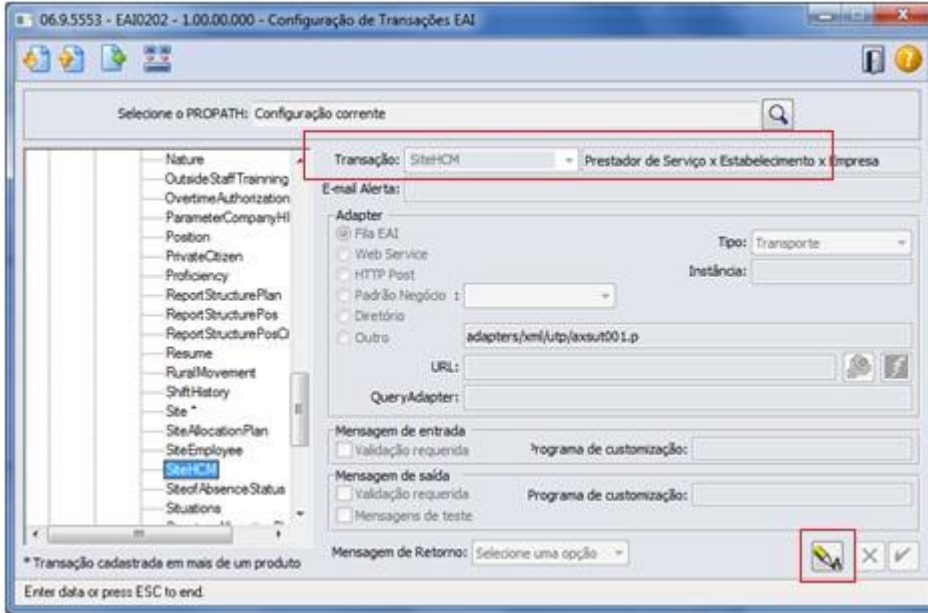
06.9.5553 - EAI0202 - 1.00.00.000 - Configuração de Transações EAI

Selecione o PROPATH: Configuração corrente

Nature
OutsideStaffTrainning
OvertimeAuthorization
ParameterCompanyHI
Position
PrivateCitizen
Proficiency
ReportStructurePlan
ReportStructurePos
ReportStructurePosCi
Resume
RuralMovement
ShiftHistory
Site *
SiteAllocationPlan
SiteEmployee
SiteHCM
SiteofAbsenceStatus
Situations

* Transação cadastrada em mais de um produto

Transação: SiteHCM Prestador de Serviço x Estabelecimento x Empresa

E-mail Alerta:

Adapter
Fila EAI
Web Service
HTTP Post
Padrão Negócio :
Diretório
Outro adapters/xml/utp/axsut001.p
Tipo: Transporte
Instância:
URL:
QueryAdapter:

Mensagem de entrada
Validação requerida
Programa de customização:

Mensagem de saída
Validação requerida
Mensagens de teste
Programa de customização:

Mensagem de Retorno: Selecione uma opção

Enter data or press ESC to end.